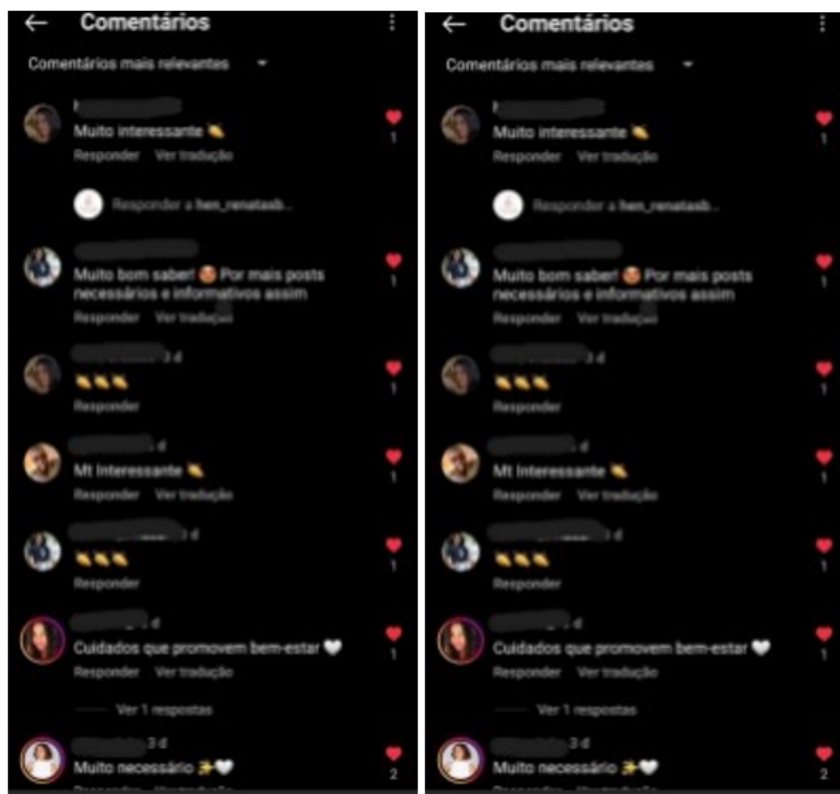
Comentários

Comentários mais relevantes

Muito interessante 👏
Responder Ver tradução
1

Responder a hen_renatasb...

Muito bom saber! 🤩 Por mais posts necessários e informativos assim
Responder Ver tradução
1

3 d
👏👏👏
Responder
1

d
Mt Interessante 👏
Responder Ver tradução
1

d
👏👏👏
Responder
1

d
Cuidados que promovem bem-estar 🤍
Responder Ver tradução
1

Ver 1 respostas

3 d
Muito necessário ✨🤍
2

Comentários

Comentários mais relevantes

Muito interessante 👏
Responder Ver tradução
1

Responder a hen_renatasb...

Muito bom saber! 🤩 Por mais posts necessários e informativos assim
Responder Ver tradução
1

3 d
👏👏👏
Responder
1

d
Mt Interessante 👏
Responder Ver tradução
1

d
👏👏👏
Responder
1

d
Cuidados que promovem bem-estar 🤍
Responder Ver tradução
1

Ver 1 respostas

3 d
Muito necessário ✨🤍
2